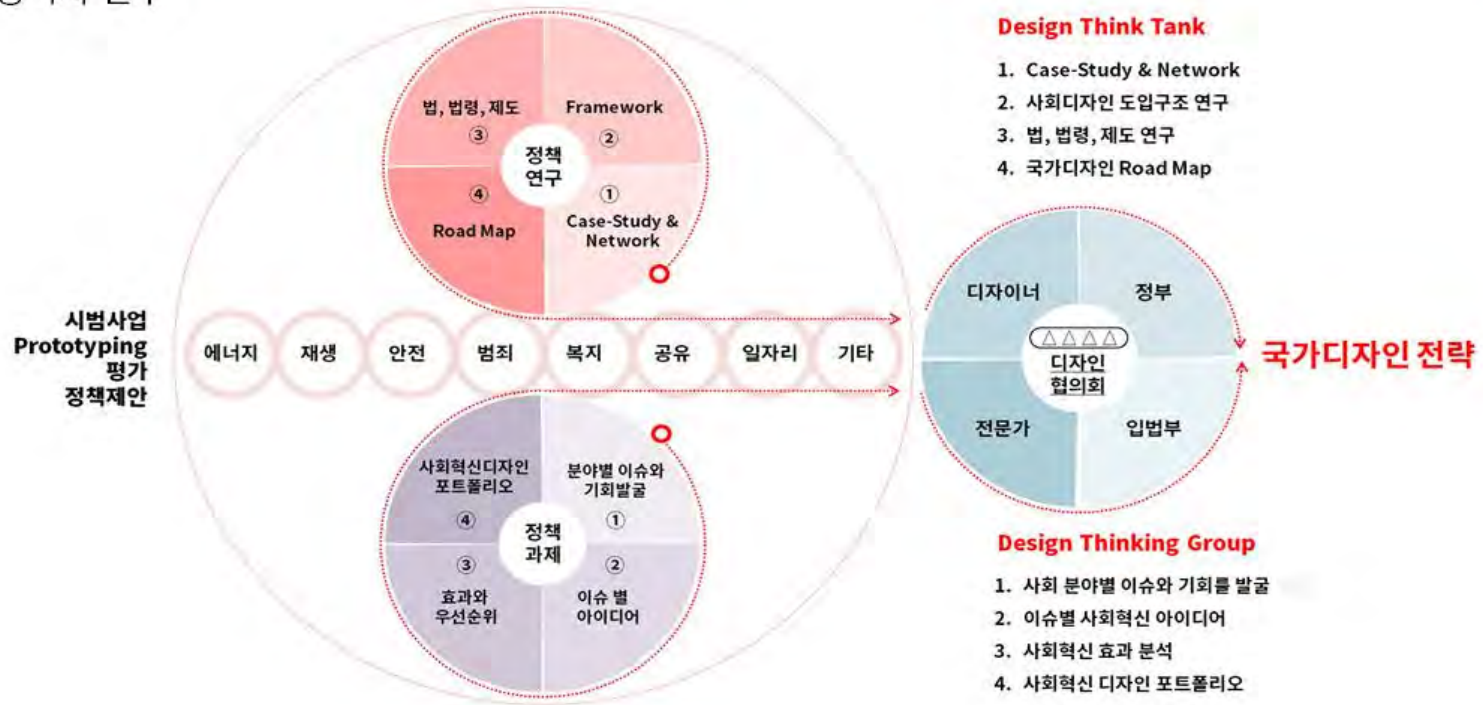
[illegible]

Design Think Tank

1. Case-Study & Network
2. 사회디자인 도입구조 연구
3. 법, 법령, 제도 연구
4. 국가디자인 Road Map

법, 법령, 제도
③

Framework
②

정책
연구

④
Road Map

①
Case-Study & Network

시범사업
Prototyping
평가
정책제안

에너지 재생 안전 범죄 복지 공유 일자리 기타

디자이너

정부

디자인
협의회

전문가

입법부

국가디자인 전략

사회혁신디자인
포트폴리오
④

분야별 이슈와
기회발굴
①

정책
과제

③
효과와
우선순위

②
이슈 별
아이디어

Design Thinking Group

1. 사회 분야별 이슈와 기회를 발굴
2. 이슈별 사회혁신 아이디어
3. 사회혁신 효과 분석
4. 사회혁신 디자인 포트폴리오